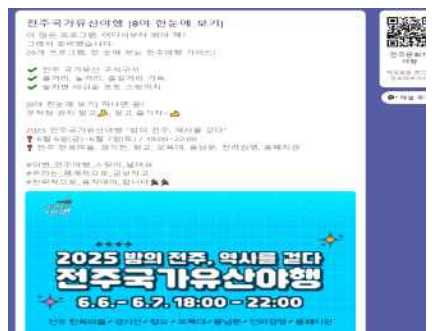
전주국가유산야행 [8야 한눈에 보기]

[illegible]

✔ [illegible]
✔ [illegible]
✔ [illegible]

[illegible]

2025 전주국가유산야행 "밤의 전주, 역사를 걷다"
6월 6일(금)~6월 7일(토) / 18:00~22:00
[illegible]

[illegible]

2025 밤의 전주, 역사를 걷다
전주국가유산야행
6.6.-6.7. 18:00-22:00
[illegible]

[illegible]